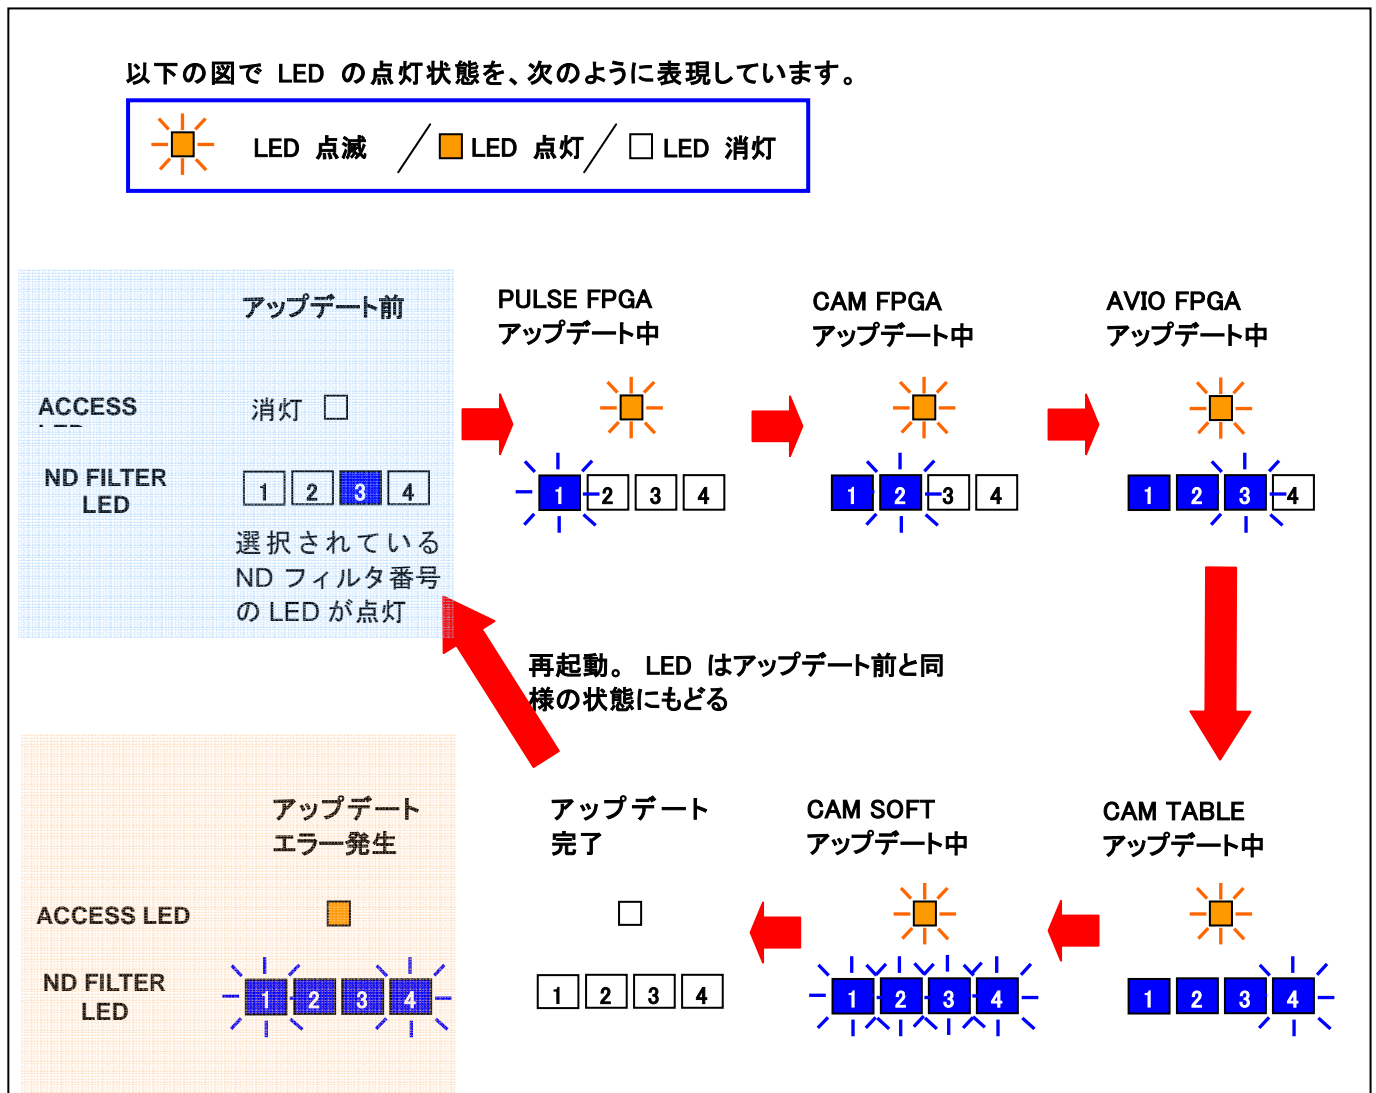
以下の図で LED の点灯状態を、次のように表現しています。

LED 点滅 ／ LED 点灯 ／ LED 消灯

アップデート前

ACCESS LED 消灯

ND FILTER LED

1 2 3 4

選択されている ND フィルタ番号の LED が点灯

PULSE FPGA アップデート中

1 2 3 4

CAM FPGA アップデート中

1 2 3 4

AVIO FPGA アップデート中

1 2 3 4

再起動。 LED はアップデート前と同様の状態にもどる

アップデート エラー発生

ACCESS LED

ND FILTER LED

1 2 3 4

アップデート 完了

1 2 3 4

CAM SOFT アップデート中

1 2 3 4

CAM TABLE アップデート中

1 2 3 4